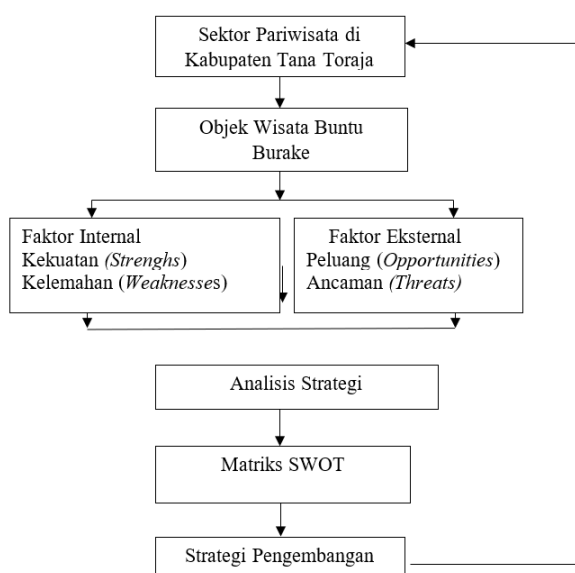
Sektor Pariwisata di Kabupaten Tana Toraja

Objek Wisata Buntu Burake

Faktor Internal
Kekuatan *(Strenghs)*
Kelemahan (*Weaknesses*)

Faktor Eksternal
Peluang (*Opportunities*)
Ancaman *(Threats)*

Analisis Strategi

Matriks SWOT

Strategi Pengembangan